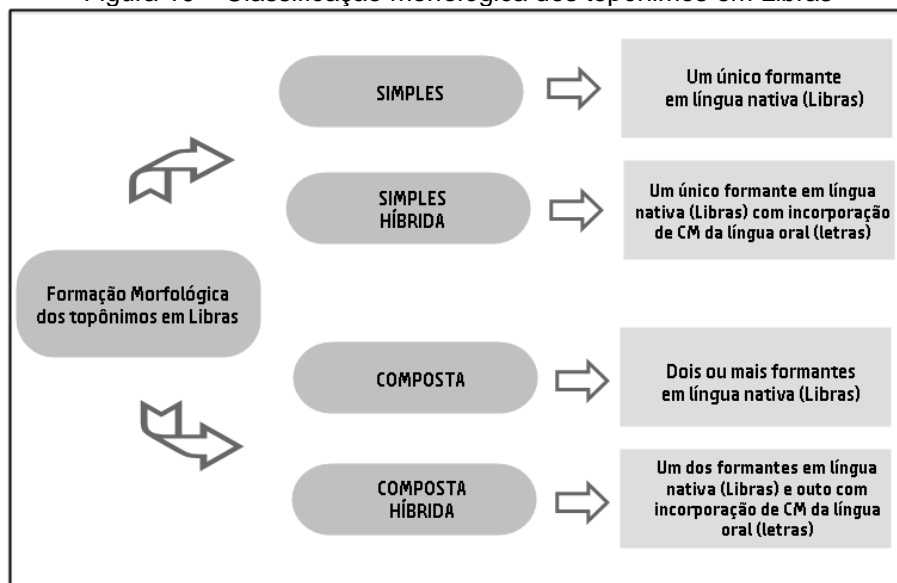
Figura 10 – Classificação morfológica dos topônimos em Libras

Formação Morfológica dos topônimos em Libras

SIMPLES

Um único formante em língua nativa (Libras)

SIMPLES HÍBRIDA

Um único formante em língua nativa (Libras) com incorporação de CM da língua oral (letras)

COMPOSTA

Dois ou mais formantes em língua nativa (Libras)

COMPOSTA HÍBRIDA

Um dos formantes em língua nativa (Libras) e outo com incorporação de CM da língua oral (letras)